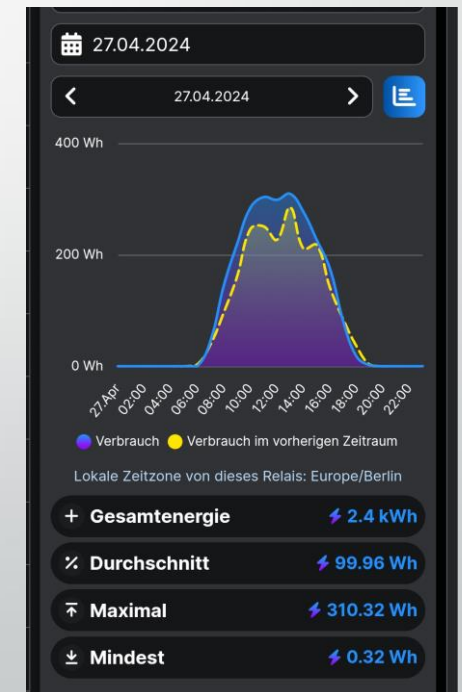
27.04.2024

27.04.2024

400 Wh

200 Wh

0 Wh

27 Apr 02:00 04:00 06:00 08:00 10:00 12:00 14:00 16:00 18:00 20:00 22:00

Verbrauch Verbrauch im vorherigen Zeitraum

Lokale Zeitzone von dieses Relais: Europe/Berlin

+ Gesamtenergie 2.4 kWh

% Durchschnitt 99.96 Wh

Maximal 310.32 Wh

Mindest 0.32 Wh